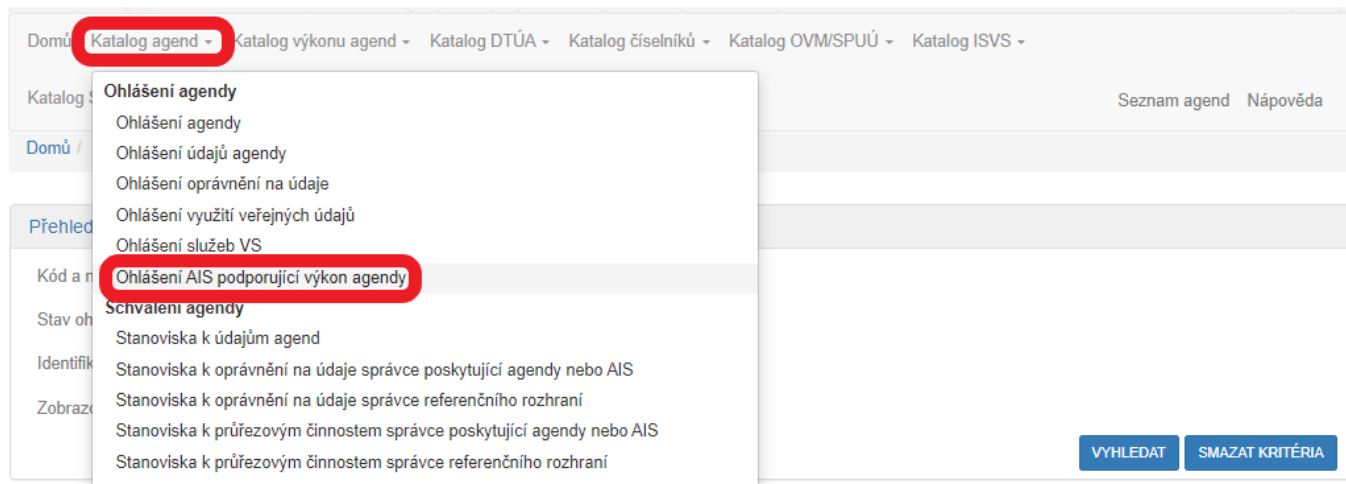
Domů Katalog agend ▾ Katalog výkonu agend ▾ Katalog DTÚA ▾ Katalog číselníků ▾ Katalog OVM/SPUÚ ▾ Katalog ISVS ▾

Katalog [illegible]

Seznam agend Nápověda

Domů /

Přehled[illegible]

Kód a n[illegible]

Stav oh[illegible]

Identifik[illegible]

Zobraz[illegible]

Ohlášení agendy
Ohlášení agendy
Ohlášení údajů agendy
Ohlášení oprávnění na údaje
Ohlášení využití veřejných údajů
Ohlášení služeb VS
Ohlášení AIS podporující výkon agendy
Schválení agendy
Stanoviska k údajům agend
Stanoviska k oprávnění na údaje správce poskytující agendy nebo AIS
Stanoviska k oprávnění na údaje správce referenčního rozhraní
Stanoviska k průřezovým činnostem správce poskytující agendy nebo AIS
Stanoviska k průřezovým činnostem správce referenčního rozhraní

VYHLEDAT SMAZAT KRITÉRIA